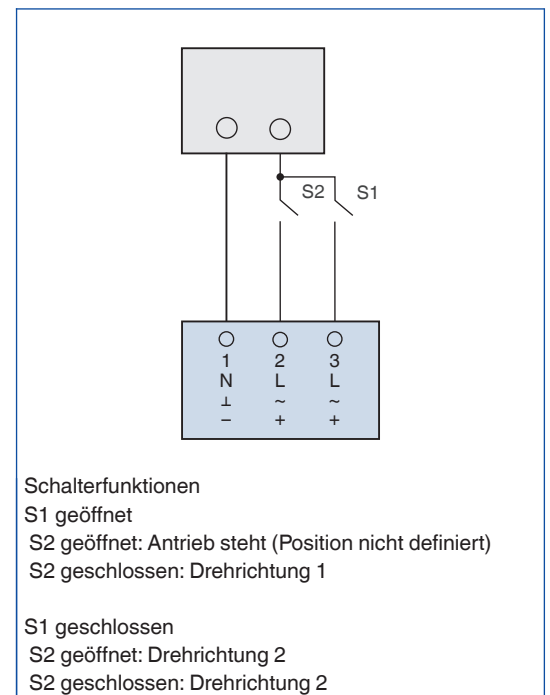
S2 S1

1
N
⊥
−

2
L
~
+

3
L
~
+

Schalterfunktionen
S1 geöffnet
S2 geöffnet: Antrieb steht (Position nicht definiert)
S2 geschlossen: Drehrichtung 1

S1 geschlossen
S2 geöffnet: Drehrichtung 2
S2 geschlossen: Drehrichtung 2